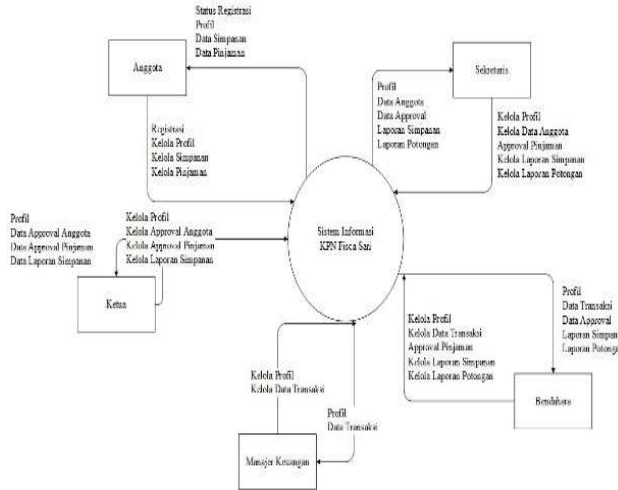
Status Registrasi
Profil
Data Simpanan
Data Pinjaman

Anggota

Registrasi
Kelola Profil
Kelola Simpanan
Kelola Pinjaman

Sekretaris

Profil
Data Anggota
Data Approval
Laporan Simpanan
Laporan Potongan

Kelola Profil
Kelola Data Anggota
Approval Pinjaman
Kelola Laporan Simpanan
Kelola Laporan Potongan

Profil
Data Approval Anggota
Data Approval Pinjaman
Data Laporan Simpanan

Kelola Profil
Kelola Approval Anggota
Kelola Approval Pinjaman
Kelola Laporan Simpanan

Sistem Informasi
KPN Fisca Sari

Ketua

Profil
Data Transaksi
Data Approval
Laporan Simpan
Laporan Potong

Kelola Profil
Kelola Data Transaksi
Approval Pinjaman
Kelola Laporan Simpanan
Kelola Laporan Potongan

Kelola Profil
Kelola Data Transaksi

Profil
Data Transaksi

Bendahara

Manajer Keuangan